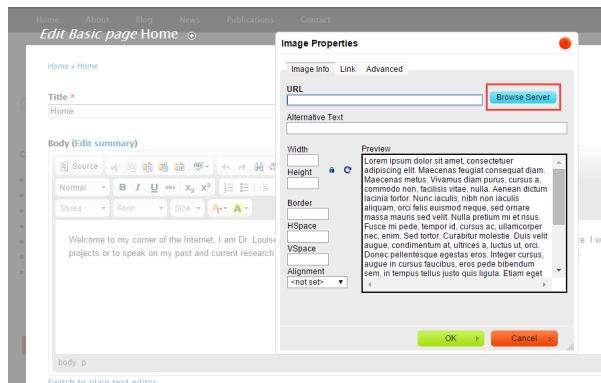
Home About Blog News Publications Contact

Edit Basic page Home

Home » Home

Title *

Home

Body (Edit summary)

Source

Normal

Styles Font Size

Welcome to my corner of the Internet. I am Dr. Louise projects or to speak on my past and current research

e. I w

body p

Switch to plain text editor

Image Properties

Image Info Link Advanced

URL

Browse Server

Alternative Text

Width

Height

Border

HSpace

VSpace

Alignment

<not set>

Preview

Lorem ipsum dolor sit amet, consectetuer adipiscing elit. Maecenas feugiat consequat diam. Maecenas metus. Vivamus diam purus, cursus a, commodo non, facilisis vitae, nulla. Aenean dictum lacinia tortor. Nunc iaculis, nibh non iaculis aliquam, orci felis euismod neque, sed ornare massa mauris sed velit. Nulla pretium mi et risus. Fusce mi pede, tempor id, cursus ac, ullamcorper nec, enim. Sed tortor. Curabitur molestie. Duis velit augue, condimentum at, ultrices a, luctus ut, orci. Donec pellentesque egestas eros. Integer cursus, augue in cursus faucibus, eros pede bibendum sem, in tempus tellus justo quis ligula. Etiam eget

OK

Cancel